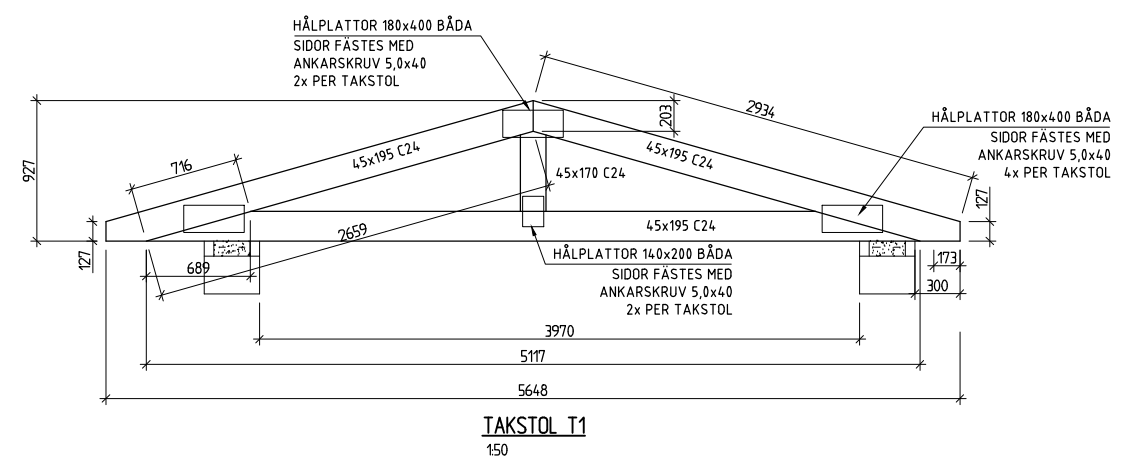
HÅLPLATTOR 180x400 BÅDA
SIDOR FÄSTES MED
ANKARSKRUV 5,0x40
2x PER TAKSTOL

2934

203

HÅLPLATTOR 180x400 BÅDA
SIDOR FÄSTES MED
ANKARSKRUV 5,0x40
4x PER TAKSTOL

927

716

45x195 C24

45x195 C24

45x170 C24

127

45x195 C24

2659

127

689

HÅLPLATTOR 140x200 BÅDA
SIDOR FÄSTES MED
ANKARSKRUV 5,0x40
2x PER TAKSTOL

173

300

3970

5117

5648

TAKSTOL T1
1:50